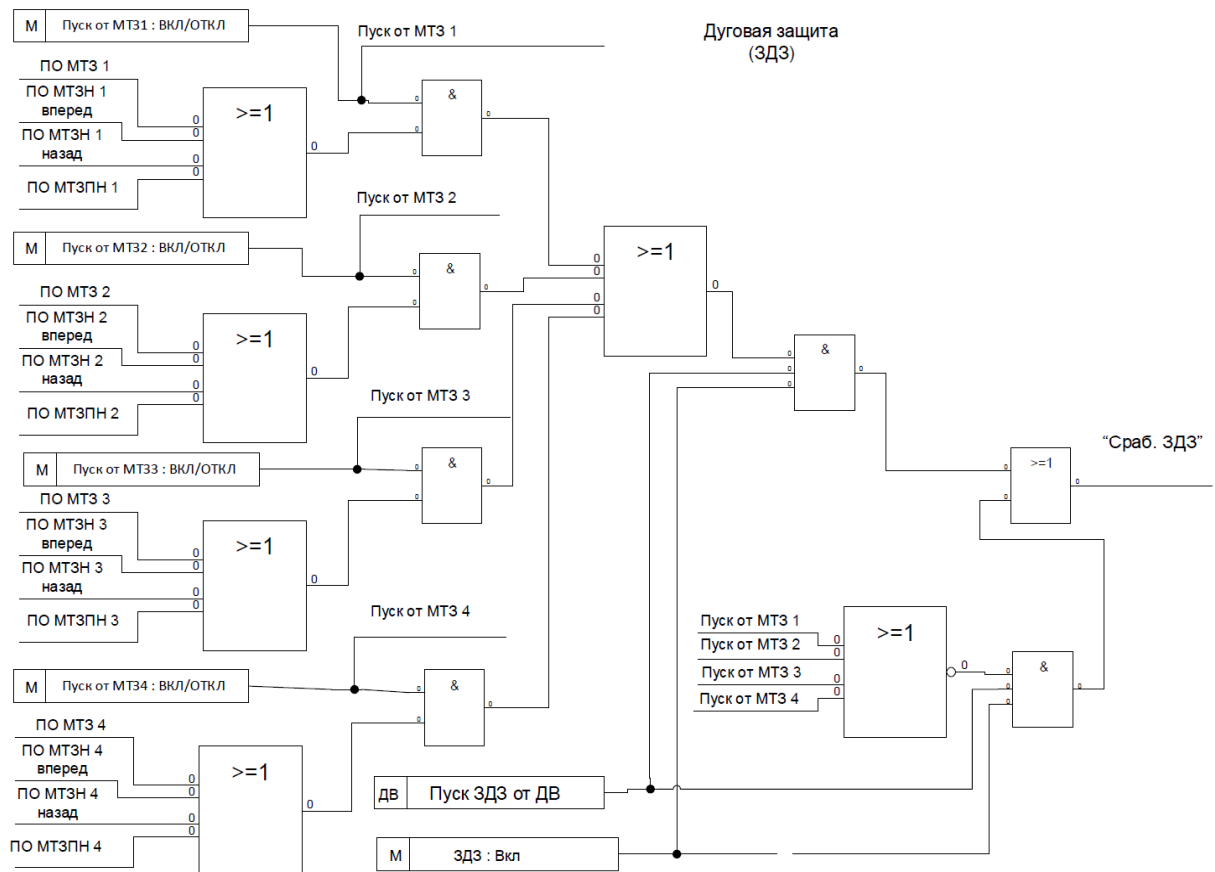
М Пуск от МТЗ1 : ВКЛ/ОТКЛ

Пуск от МТЗ 1

Дуговая защита (ЗДЗ)

ПО МТЗ 1
ПО МТЗН 1 вперед
ПО МТЗН 1 назад
ПО МТЗПН 1

>=1

&

Пуск от МТЗ 2

М Пуск от МТЗ2 : ВКЛ/ОТКЛ

ПО МТЗ 2
ПО МТЗН 2 вперед
ПО МТЗН 2 назад
ПО МТЗПН 2

>=1

&

>=1

&

Пуск от МТЗ 3

М Пуск от МТЗ3 : ВКЛ/ОТКЛ

ПО МТЗ 3
ПО МТЗН 3 вперед
ПО МТЗН 3 назад
ПО МТЗПН 3

>=1

&

"Сраб. ЗДЗ"

>=1

Пуск от МТЗ 4

М Пуск от МТЗ4 : ВКЛ/ОТКЛ

ПО МТЗ 4
ПО МТЗН 4 вперед
ПО МТЗН 4 назад
ПО МТЗПН 4

>=1

&

Пуск от МТЗ 1
Пуск от МТЗ 2
Пуск от МТЗ 3
Пуск от МТЗ 4

>=1

&

ДВ Пуск ЗДЗ от ДВ

М ЗДЗ : Вкл